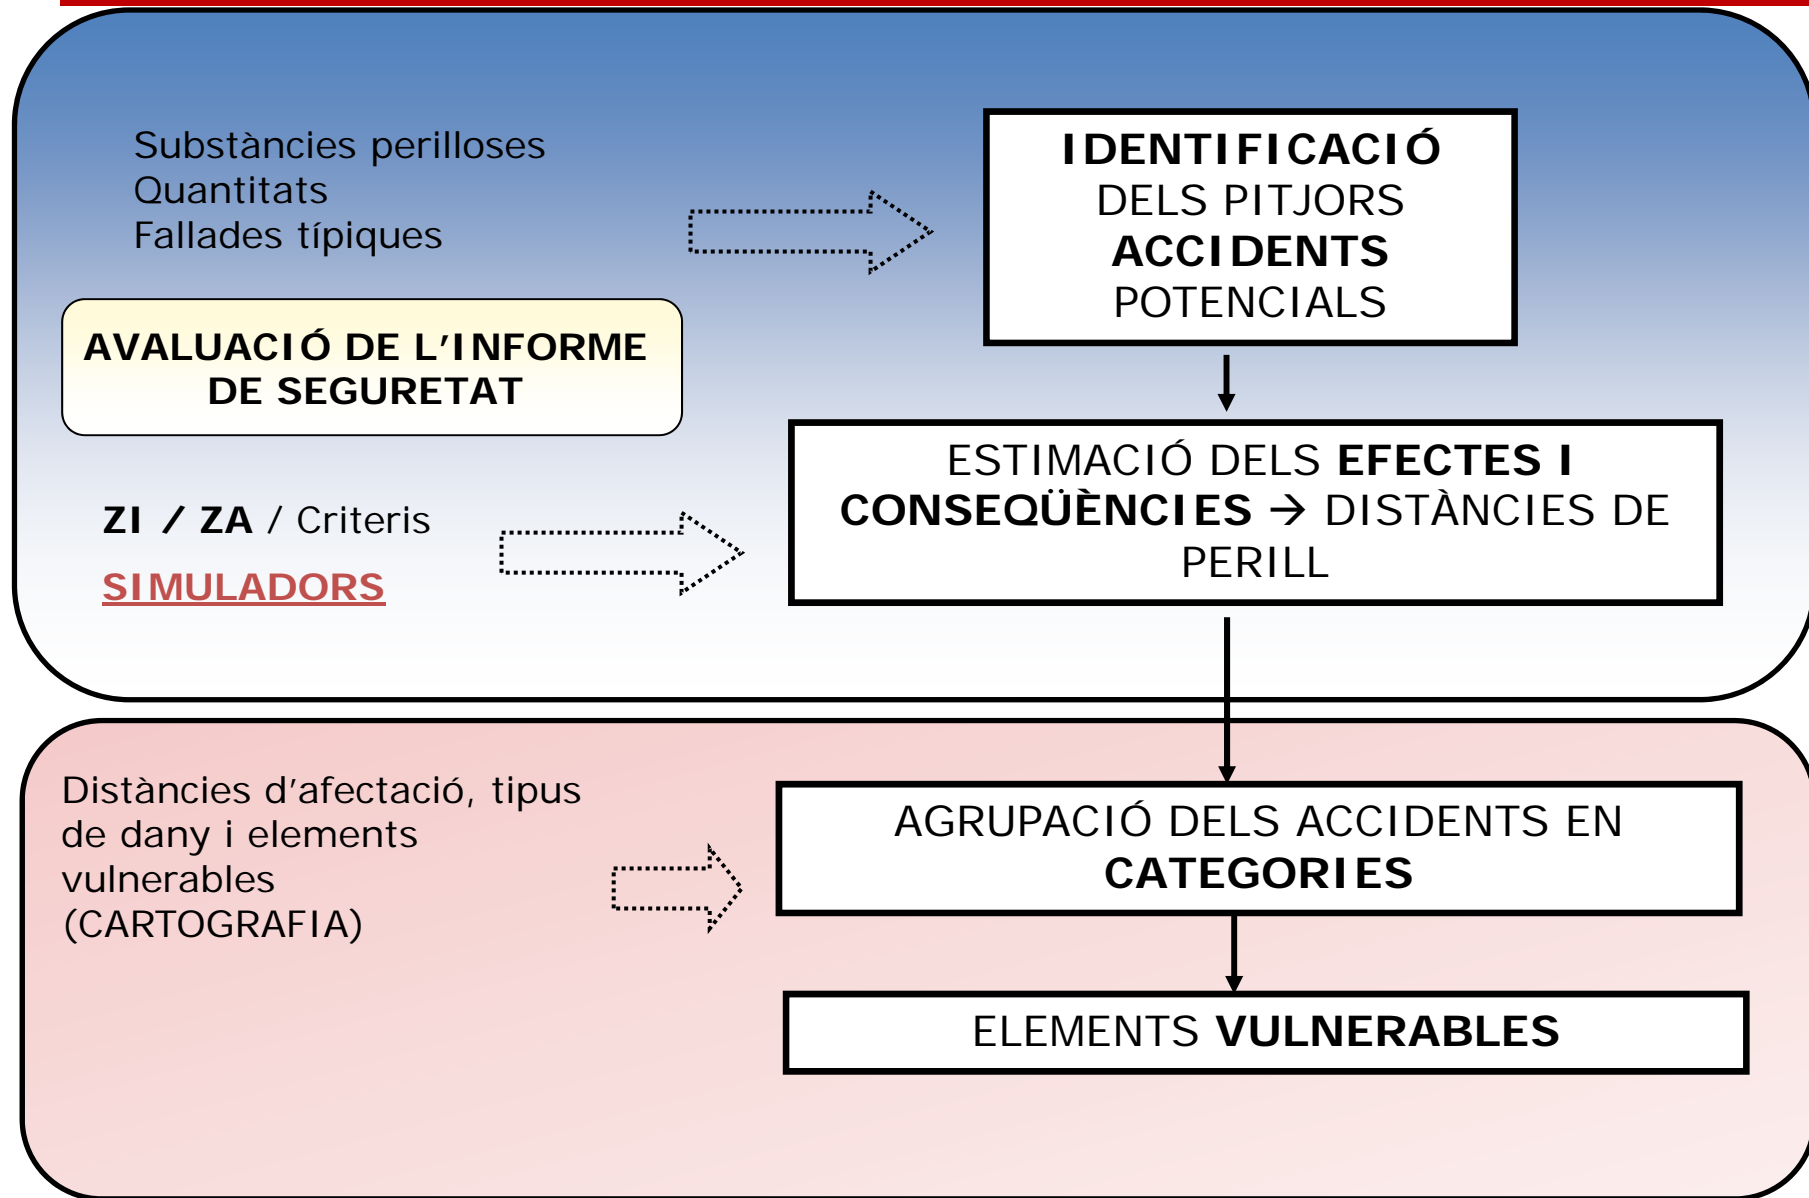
Substàncies perilloses
Quantitats
Fallades típiques

IDENTIFICACIÓ DELS PITJORS ACCIDENTS POTENCIALS

AVALUACIÓ DE L'INFORME DE SEGURETAT

ESTIMACIÓ DELS EFECTES I CONSEQÜÈNCIES → DISTÀNCIES DE PERILL

ZI / ZA / Criteris

SIMULADORS

Distàncies d'afectació, tipus de dany i elements vulnerables (CARTOGRAFIA)

AGRUPACIÓ DELS ACCIDENTS EN CATEGORIES

ELEMENTS VULNERABLES